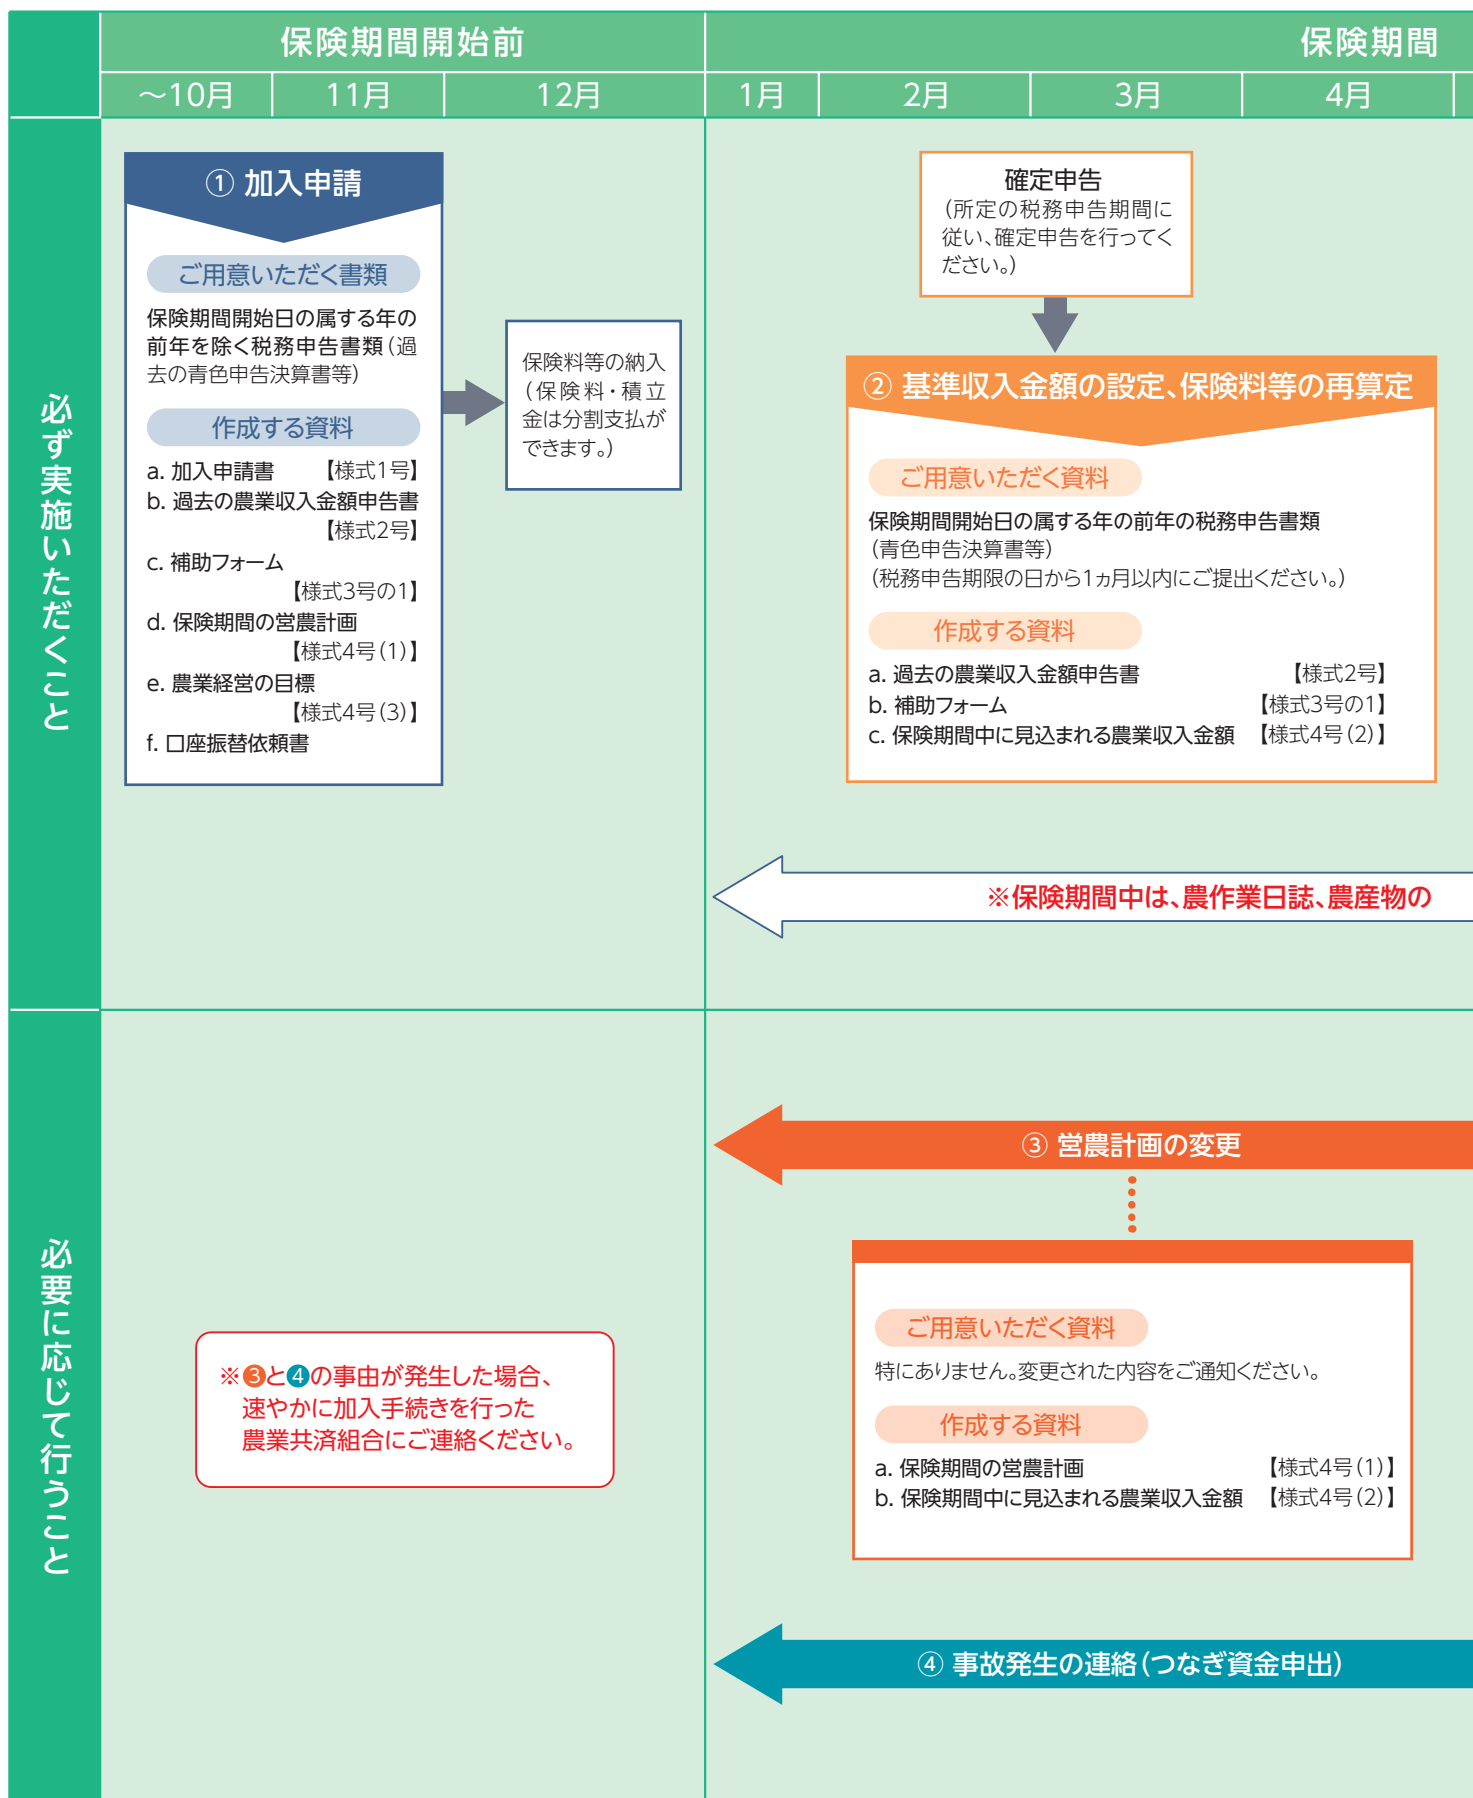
保険期間開始前

保険期間

～10月 | 11月 | 12月 | 1月 | 2月 | 3月 | 4月

必ず実施いただくこと

① 加入申請

ご用意いただく書類

保険期間開始日の属する年の前年を除く税務申告書類（過去の青色申告決算書等）

作成する資料

a. 加入申請書 【様式1号】
b. 過去の農業収入金額申告書 【様式2号】
c. 補助フォーム 【様式3号の1】
d. 保険期間の営農計画 【様式4号（1）】
e. 農業経営の目標 【様式4号（3）】
f. 口座振替依頼書

保険料等の納入（保険料・積立金は分割支払ができます。）

確定申告
（所定の税務申告期間に従い、確定申告を行ってください。）

② 基準収入金額の設定、保険料等の再算定

ご用意いただく資料

保険期間開始日の属する年の前年の税務申告書類（青色申告決算書等）
（税務申告期限の日から1ヵ月以内にご提出ください。）

作成する資料

a. 過去の農業収入金額申告書 【様式2号】
b. 補助フォーム 【様式3号の1】
c. 保険期間中に見込まれる農業収入金額 【様式4号（2）】

※保険期間中は、農作業日誌、農産物の

必要に応じて行うこと

③ 営農計画の変更

ご用意いただく資料

特にありません。変更された内容をご通知ください。

作成する資料

a. 保険期間の営農計画 【様式4号（1）】
b. 保険期間中に見込まれる農業収入金額 【様式4号（2）】

※③と④の事由が発生した場合、速やかに加入手続きを行った農業共済組合にご連絡ください。

④ 事故発生の連絡（つなぎ資金申出）